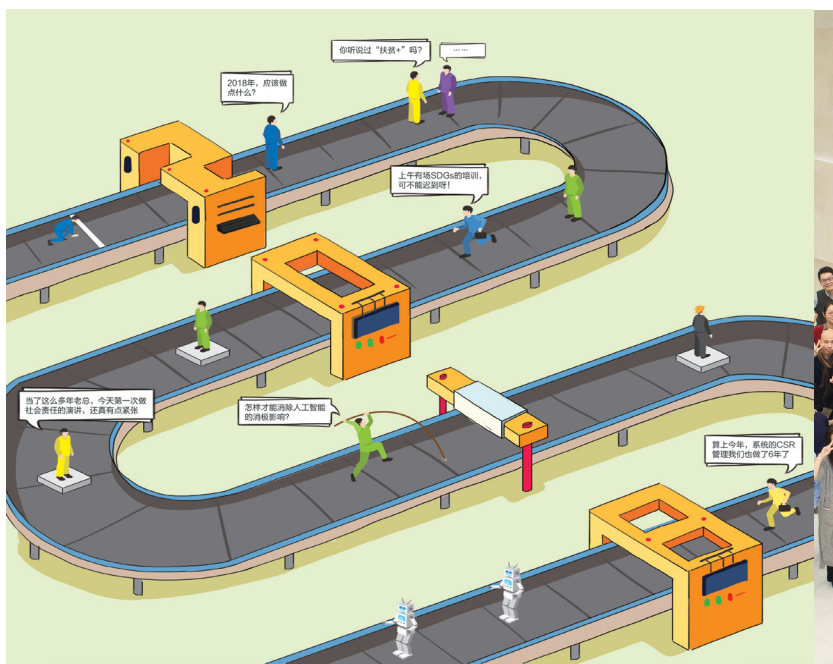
你听说过“扶贫+”吗？

……

2018年，应该做点什么？

上午有场SDGs的培训，可不能迟到呀！

当了这么多年老总，今天第一次做社会责任的演讲，还真有点紧张

怎样才能消除人工智能的消极影响？

算上今年，系统的CSR管理我们也做了6年了